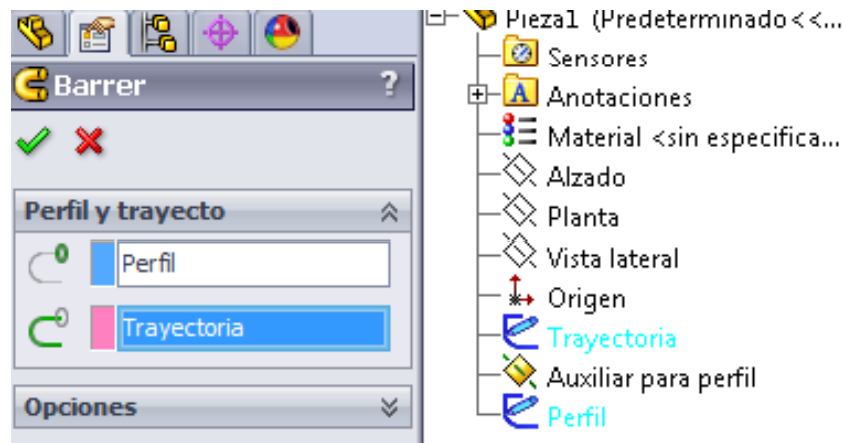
Barrer
?
Perfil y trayecto
Perfil
Trayectoria
Opciones

Pieza1 (Predeterminado<<...
Sensores
Anotaciones
Material <sin especifica...
Alzado
Planta
Vista lateral
Origen
Trayectoria
Auxiliar para perfil
Perfil